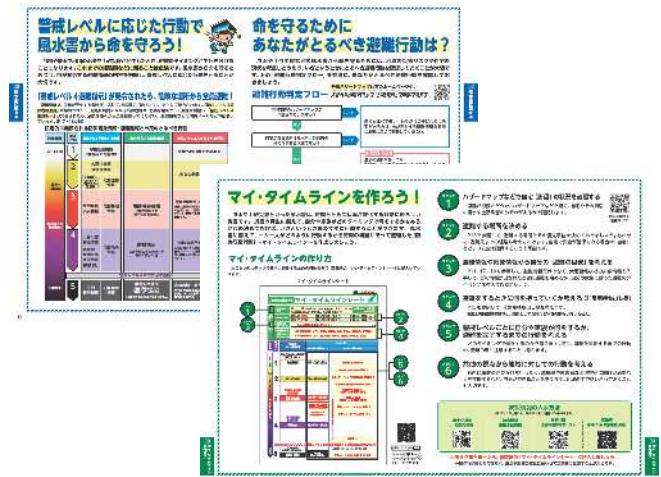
警戒レベルに応じた行動で
風水害から命を守ろう！

命を守るために
あなたがとるべき避難行動は？

「警戒レベル4避難指示」が発令されたら、危険な場所から全員避難！

避難行動判定フロー

マイ・タイムラインを作ろう！

マイ・タイムラインの作り方

マイ・タイムラインシート

1
ハザードマップなどで自宅と周辺の状況を確認する

2
避難先や避難方法を考える

3
避難情報や気象情報などから避難のタイミングを考える

4
避難するときまでに準備しておくべきことを考える

5
警戒レベルごとに自分が取る行動を考える

6
作成した内容を家族と共有する

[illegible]